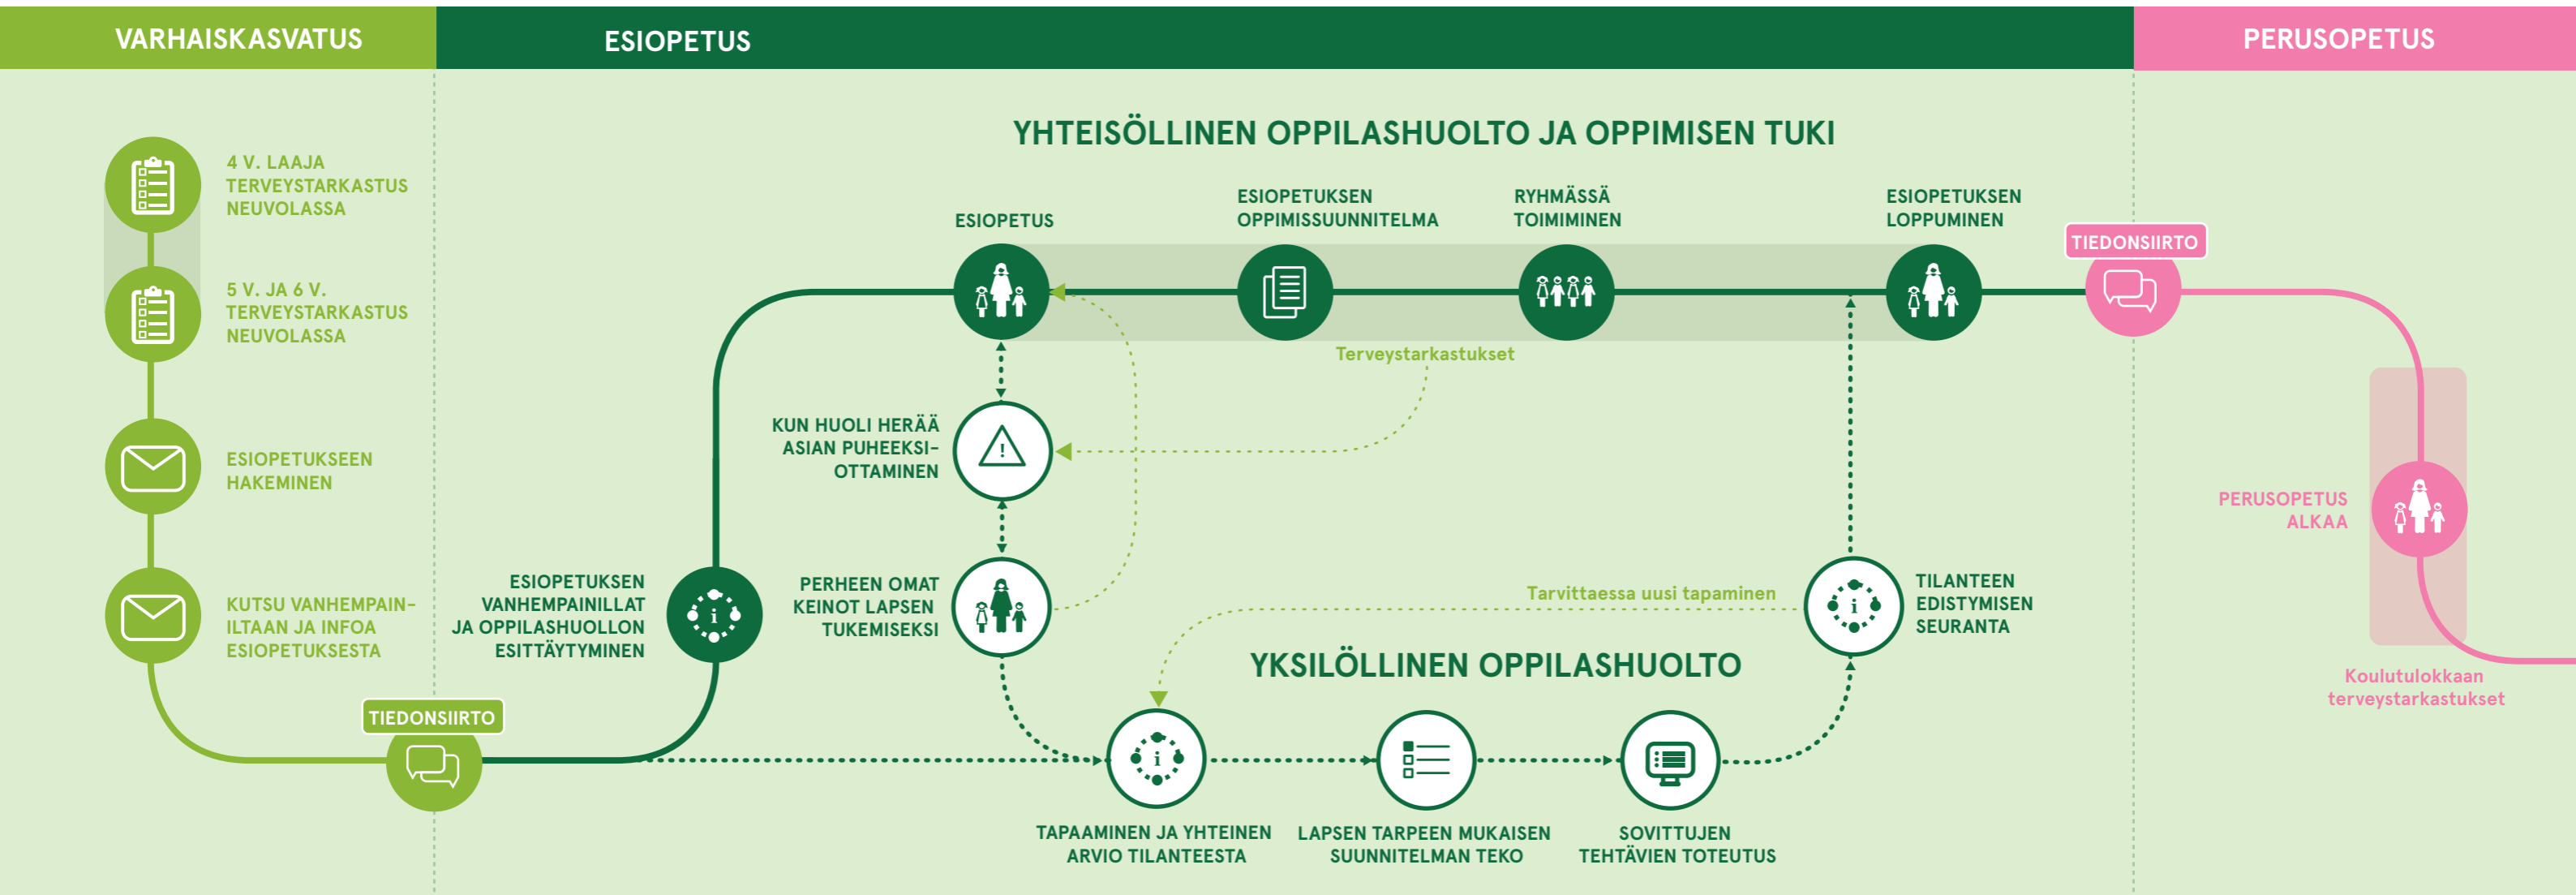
VARHAISKASVATUS

ESIOPETUS

PERUSOPETUS

4 V. LAAJA TERVEYSTARKASTUS NEUVOLASSA

5 V. JA 6 V. TERVEYSTARKASTUS NEUVOLASSA

ESIOPETUKSEEN HAKEMINEN

KUTSU VANHEMPAIN-ILTAAN JA INFOA ESIOPETUKSESTA

TIEDONSIIRTO

ESIOPETUKSEN VANHEMPAINILLAT JA OPPILASHUOLLON ESITTÄYTYMINEN

YHTEISÖLLINEN OPPILASHUOLTO JA OPPIMISEN TUKI

ESIOPETUS

ESIOPETUKSEN OPPIMISSUUNNITELMA

RYHMÄSSÄ TOIMIMINEN

ESIOPETUKSEN LOPPUMINEN

TIEDONSIIRTO

Terveystarkastukset

KUN HUOLI HERÄÄ ASIAN PUHEEKSI-OTTAMINEN

PERHEEN OMAT KEINOT LAPSEN TUKEMISEKSI

Tarvittaessa uusi tapaaminen

TILANTEEN EDISTYMISEN SEURANTA

YKSILÖLLINEN OPPILASHUOLTO

TAPAAMINEN JA YHTEINEN ARVIO TILANTEESTA

LAPSEN TARPEEN MUKAISEN SUUNNITELMAN TEKO

SOVITTUJEN TEHTÄVIEN TOTEUTUS

PERUSOPETUS ALKAA

Koulutulokkaan terveystarkastukset